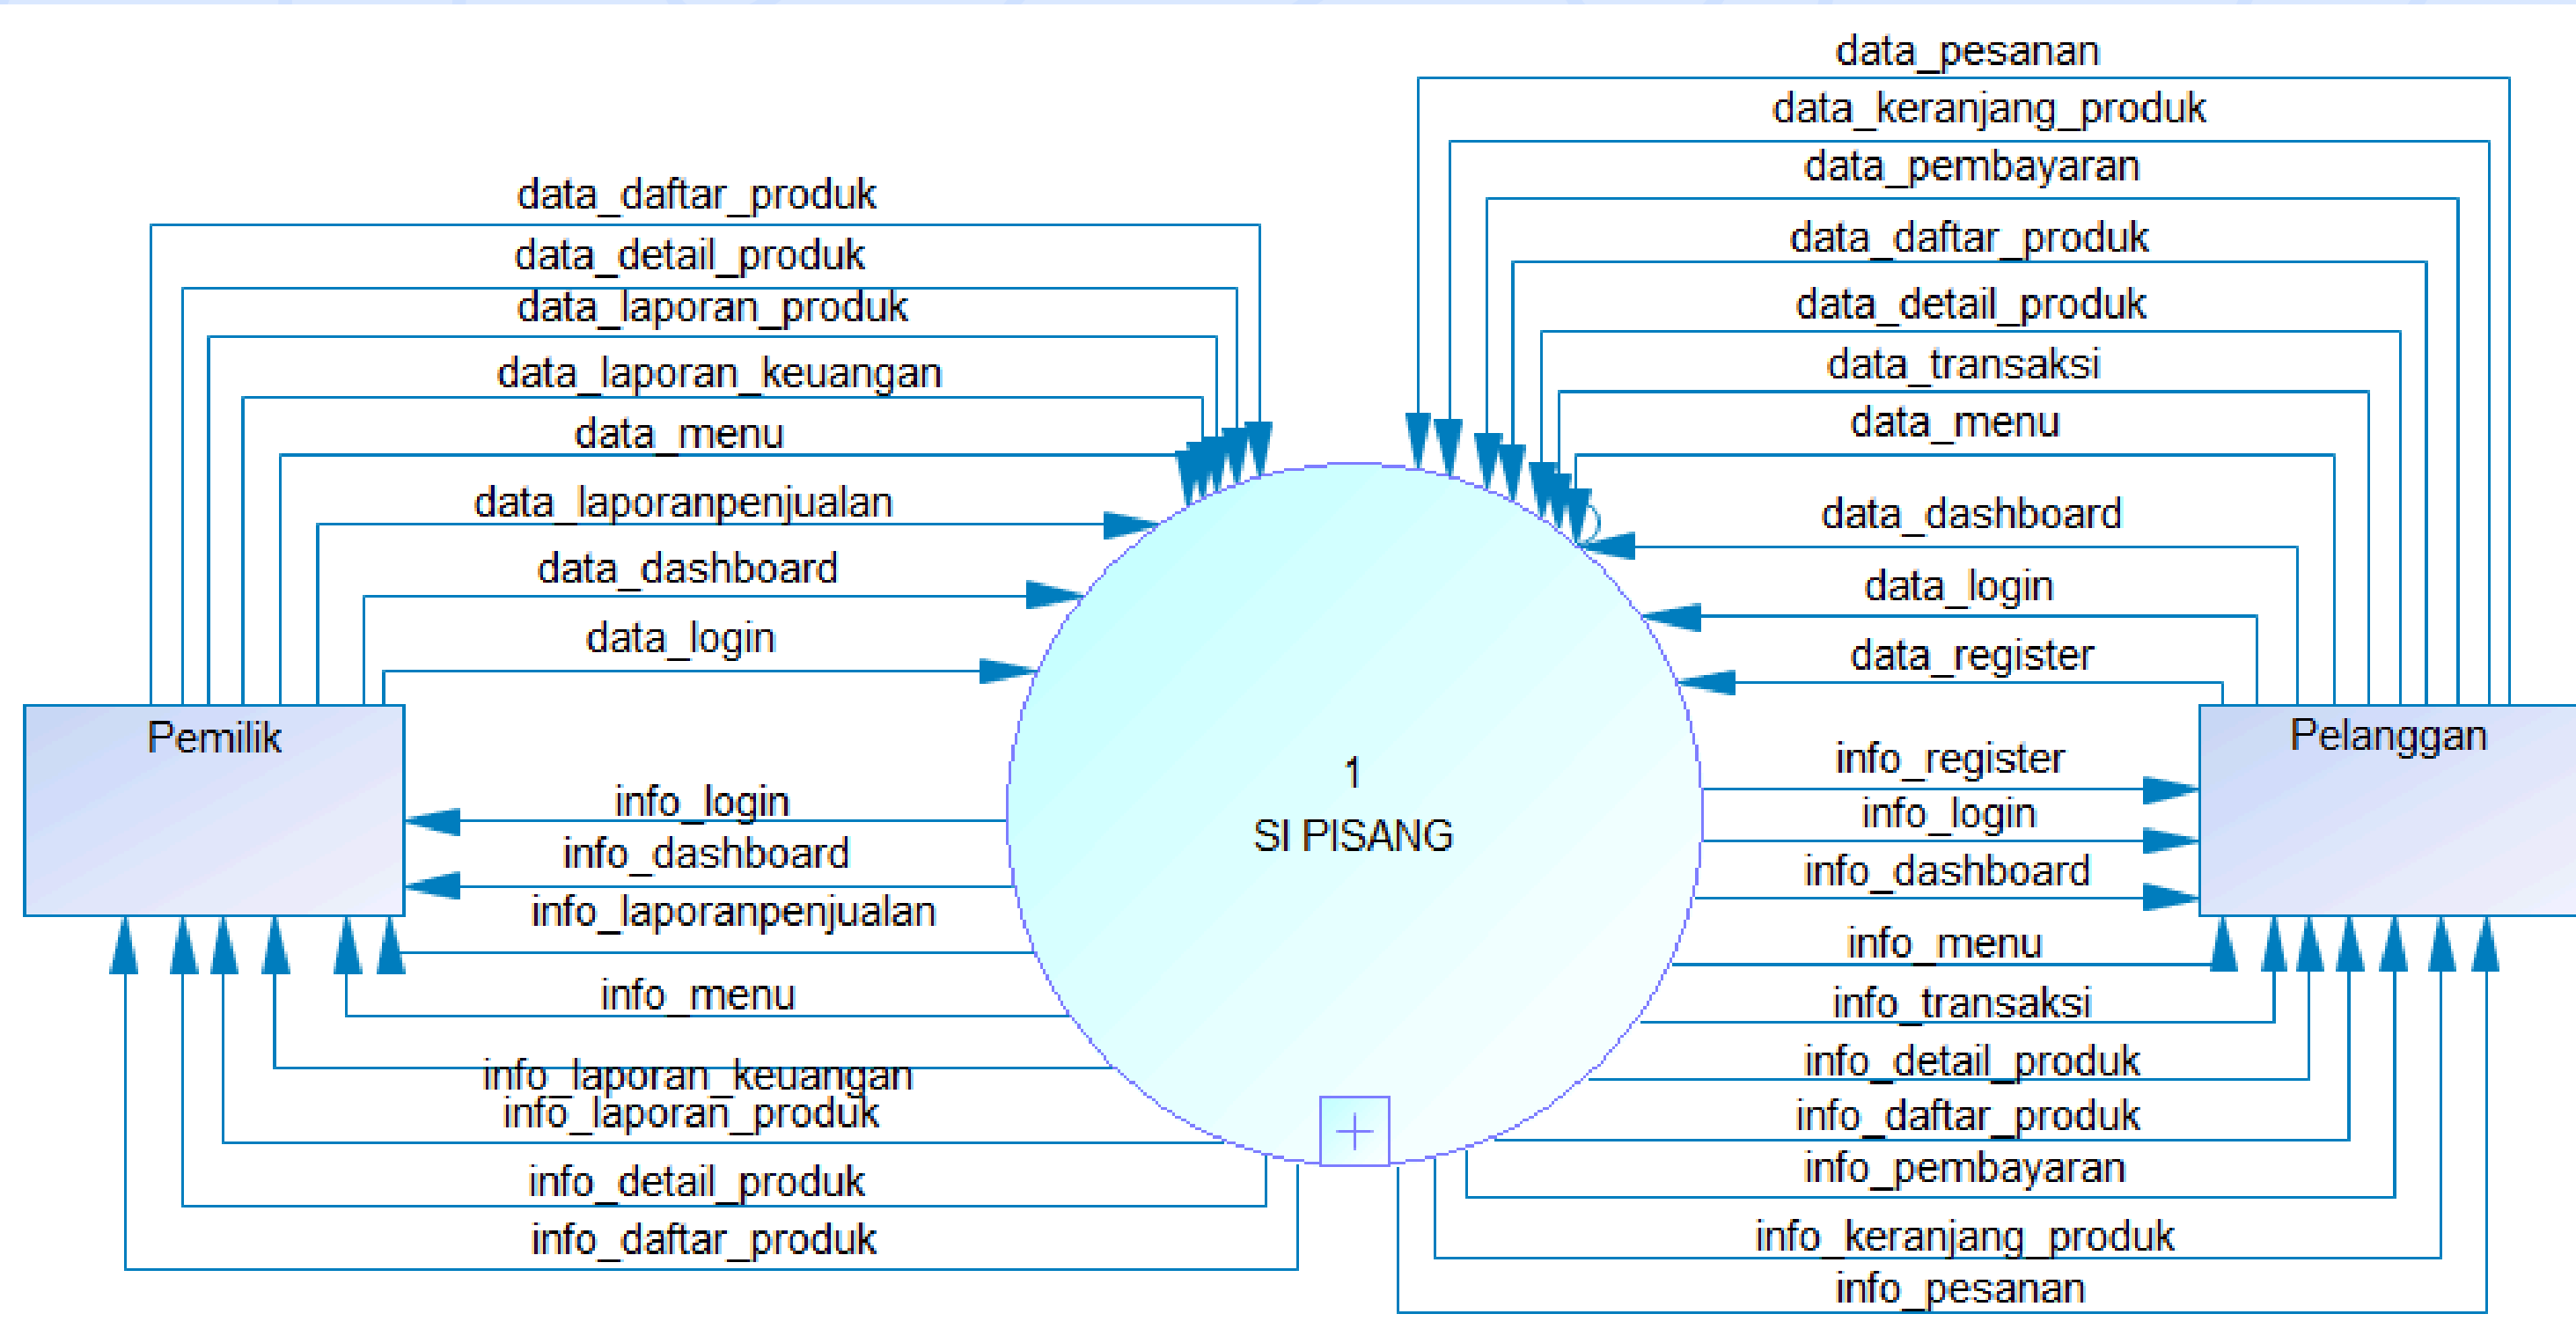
data_pesanan
data_keranjang_produk
data_pembayaran
data_daftar_produk
data_detail_produk
data_transaksi
data_menu
data_dashboard
data_login
data_register

data_daftar_produk
data_detail_produk
data_laporan_produk
data_laporan_keuangan
data_menu
data_laporanpenjualan
data_dashboard
data_login

Pemilik

1
SI PISANG

Pelanggan

info_register
info_login
info_dashboard
info_menu
info_transaksi
info_detail_produk
info_daftar_produk
info_pembayaran
info_keranjang_produk
info_pesanan

info_login
info_dashboard
info_laporanpenjualan
info_menu
info_laporan_keuangan
info_laporan_produk
info_detail_produk
info_daftar_produk